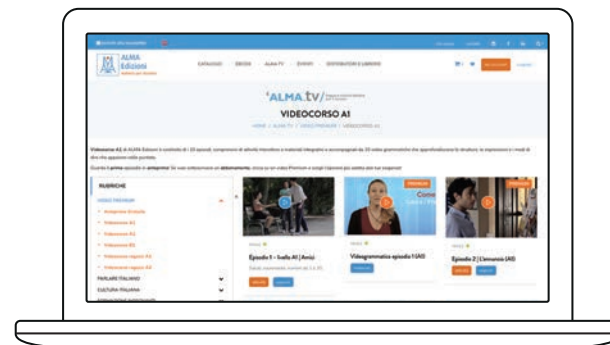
ALMA Edizioni

CATALOGO EBOOK ALMA.TV ZIIVAH DISTRIBUTORI E LIBRERIE

ALMA.tv

VIDEOCORSO A1

HOME / ALMA.TV / VIDEO PREMIUM / VIDEOCORSO A1

RUBRICHE

VIDEO PREMIUM

PARLARE ITALIANO

CULTURA ITALIANA

PREMIUM

Episodio 1 – Is ella A1 | Amici

Videogrammatica episodio 1 (A1)

Come

Episodio 2 | L'annuncio (A1)